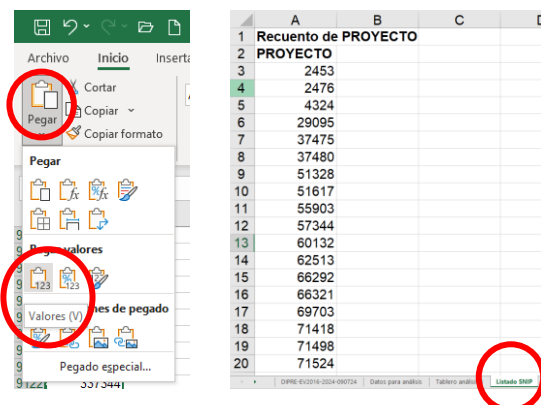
Archivo Inicio Inserta

Pegar

Cortar

Copiar

Copiar formato

Pegar

Pegar valores

Valores (V)

Otras opciones de pegado

Pegado especial...

| | A | B | C |
|---|---|---|---|
| 1 | Recuento de PROYECTO | | |
| 2 | PROYECTO | | |
| 3 | 2453 | | |
| 4 | 2476 | | |
| 5 | 4324 | | |
| 6 | 29095 | | |
| 7 | 37475 | | |
| 8 | 37480 | | |
| 9 | 51328 | | |
| 10 | 51617 | | |
| 11 | 55903 | | |
| 12 | 57344 | | |
| 13 | 60132 | | |
| 14 | 62513 | | |
| 15 | 66292 | | |
| 16 | 66321 | | |
| 17 | 69703 | | |
| 18 | 71418 | | |
| 19 | 71498 | | |
| 20 | 71524 | | |

DIPRE-EV2016-2024-090724 | Datos para análisis | Tablero análisis | Listado SNIP

3373441